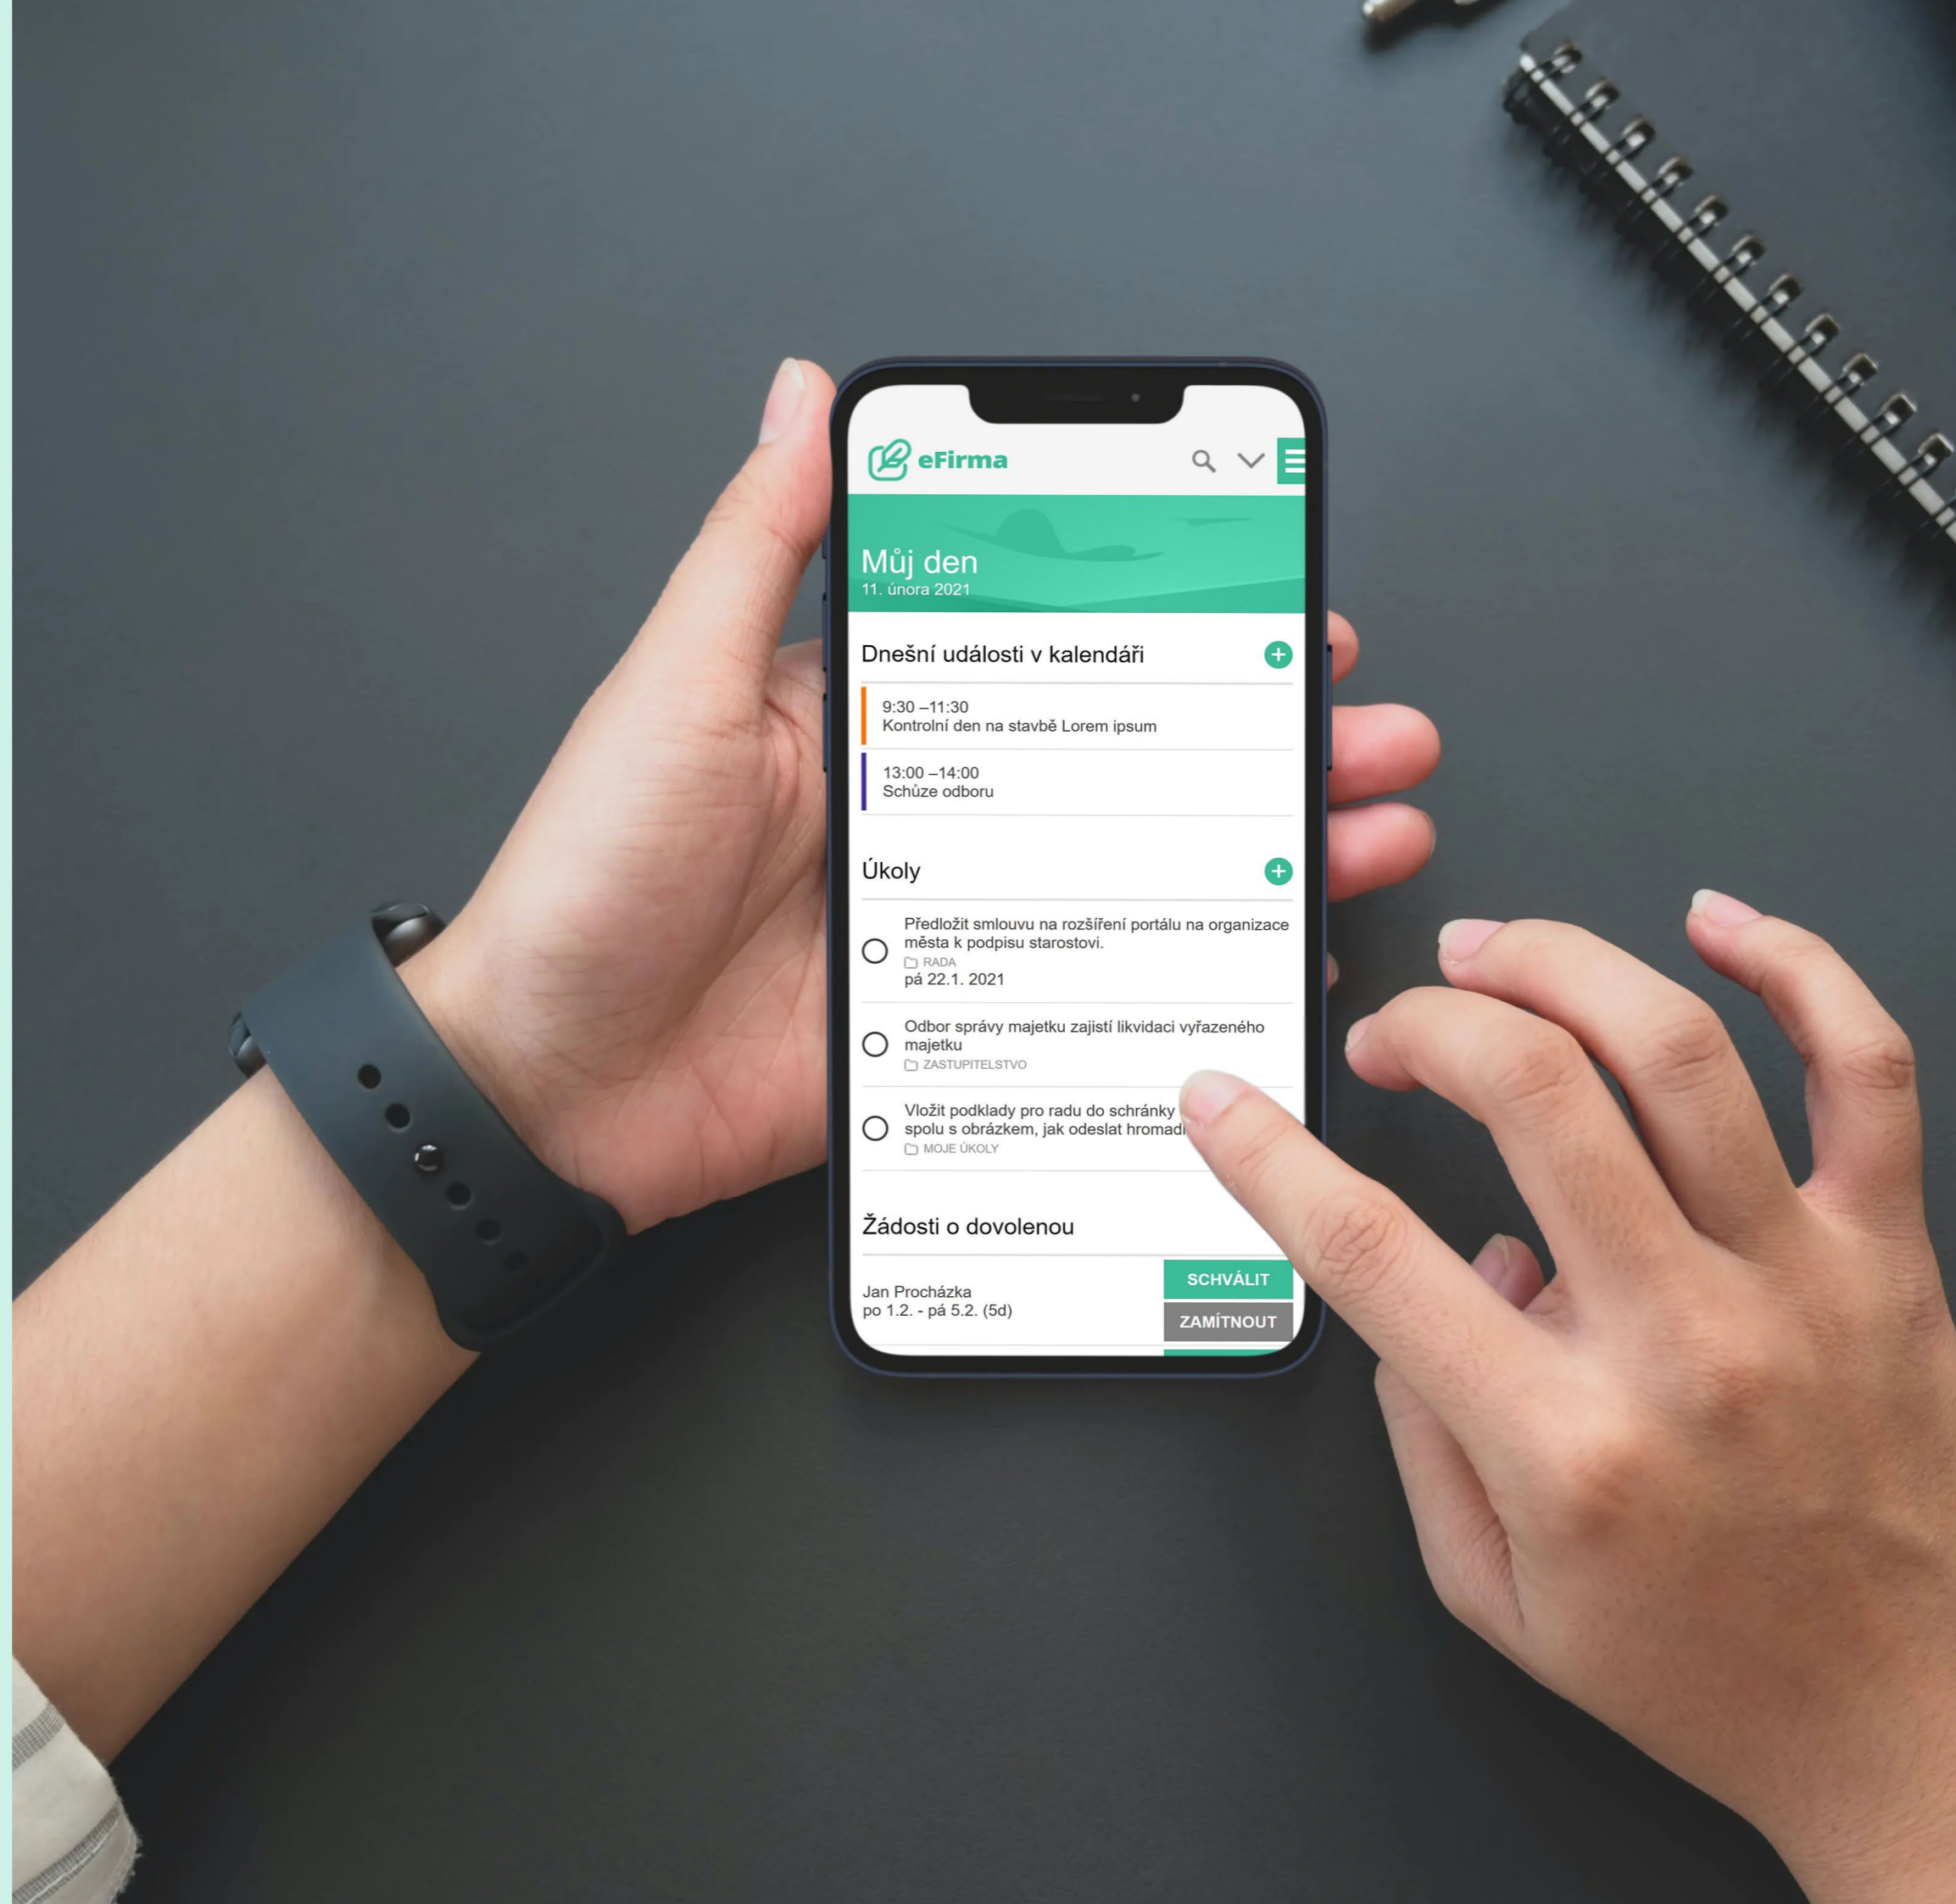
eFirma

Můj den
11. února 2021

Dnešní události v kalendáři

9:30 –11:30
Kontrolní den na stavbě Lorem ipsum

13:00 –14:00
Schůze odboru

Úkoly

Předložit smlouvu na rozšíření portálu na organizace města k podpisu starostovi.
RADA
pá 22.1. 2021

Odbor správy majetku zajistí likvidaci vyřazeného majetku
ZASTUPITELSTVO

Vložit podklady pro radu do schránky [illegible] spolu s obrázkem, jak odeslat hromadi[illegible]
MOJE ÚKOLY

Žádosti o dovolenou

Jan Procházka
po 1.2. - pá 5.2. (5d)

SCHVÁLIT
ZAMÍTNOUT